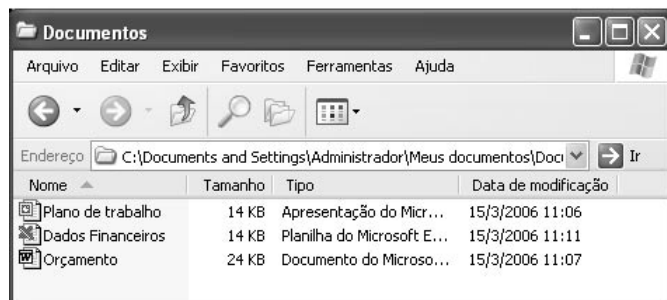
Documentos

Arquivo Editar Exibir Favoritos Ferramentas Ajuda

Endereço C:\Documents and Settings\Administrador\Meus documentos\Doc Ir

| Nome | Tamanho | Tipo | Data de modificação |
|---|---|---|---|
| Plano de trabalho | 14 KB | Apresentação do Micr... | 15/3/2006 11:06 |
| Dados Financeiros | 14 KB | Planilha do Microsoft E... | 15/3/2006 11:11 |
| Orçamento | 24 KB | Documento do Microso... | 15/3/2006 11:07 |